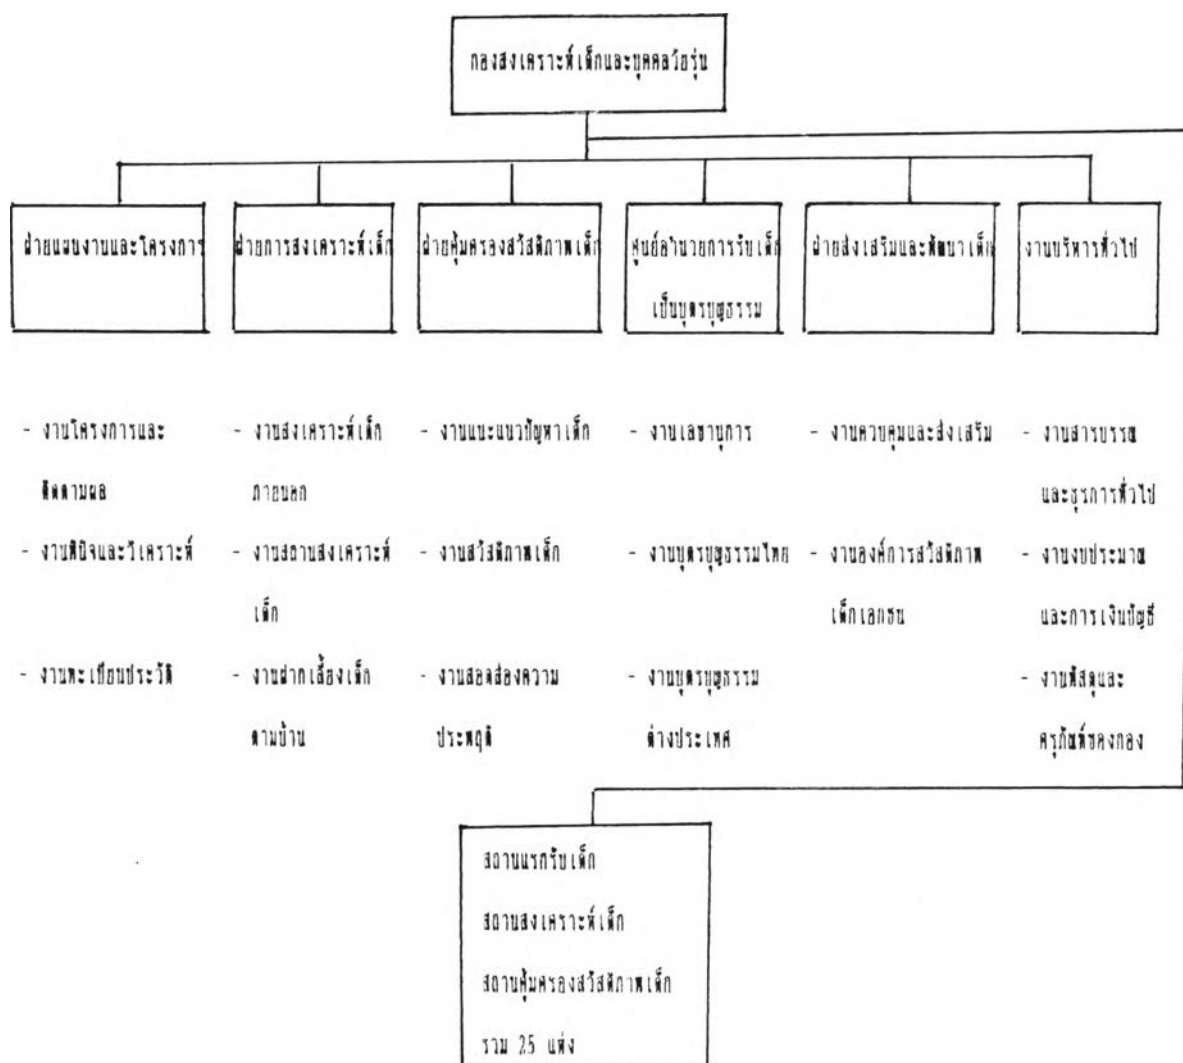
กองสงเคราะห์เด็กและบุคคลวัยรุ่น

ฝ่ายแผนงานและโครงการ

- งานโครงการและติดตามผล
- งานศึกษาและวิเคราะห์
- งานทะเบียนประวัติ

ฝ่ายการสงเคราะห์เด็ก

- งานสงเคราะห์เด็กภายนอก
- งานสถานสงเคราะห์เด็ก
- งานฝากเลี้ยงเด็กตามบ้าน

ฝ่ายคุ้มครองสวัสดิภาพเด็ก

- งานแนะแนวปัญหาเด็ก
- งานสวัสดิภาพเด็ก
- งานสอดส่องความประพฤติ

ศูนย์อำนวยการรับเด็กเป็นบุตรบุญธรรม

- งานเลขานุการ
- งานบุตรบุญธรรมไทย
- งานบุตรบุญธรรมต่างประเทศ

ฝ่ายส่งเสริมและพัฒนาเด็ก

- งานควบคุมและส่งเสริม
- งานองค์การสวัสดิภาพเด็กเอกชน

งานบริหารทั่วไป

- งานสารบรรณและธุรการทั่วไป
- งานงบประมาณและการเงินบัญชี
- งานพัสดุและครุภัณฑ์ของกอง

สถานแรกรับเด็ก
สถานสงเคราะห์เด็ก
สถานคุ้มครองสวัสดิภาพเด็ก
รวม 25 แห่ง